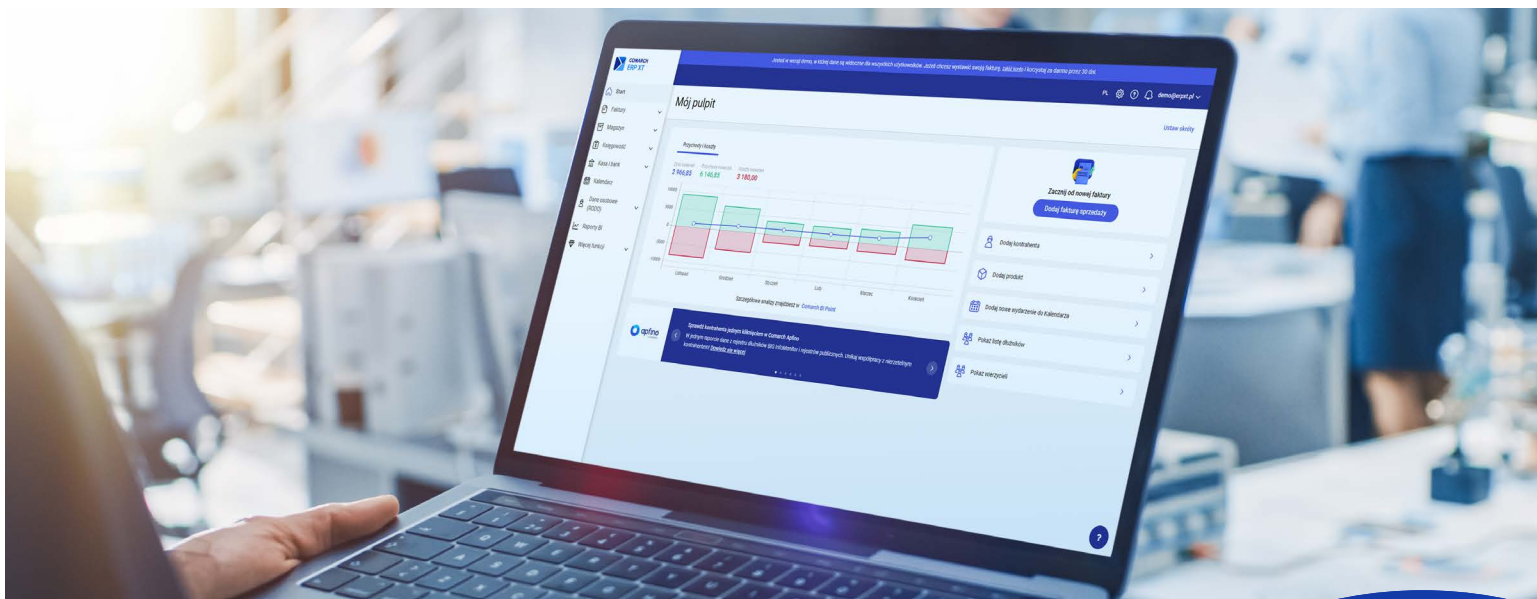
COMARCH ERP XT

Jesteś w wersji demo, w której dane są widoczne dla wszystkich użytkowników. Jeżeli chcesz wystawić swoją fakturę, załóż konto i korzystaj za darmo przez 30 dni.

Start
Faktury
Magazyn
Księgowość
Kasa i bank
Kalendarz
Dane osobowe (RODO)
Raporty BI
Więcej funkcji

PL demo@erpxt.pl

Mój pulpit

Ustaw skróty

Przychody i koszty

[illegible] 2 966,85 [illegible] 6 146,85 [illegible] 3 180,00

Listopad Grudzień Styczeń Luty Marzec Kwiecień

Szczegółowe analizy znajdziesz w Comarch BI Point

Zacznij od nowej faktury
Dodaj fakturę sprzedaży

Dodaj kontrahenta
Dodaj produkt
Dodaj nowe wydarzenie do Kalendarza
Pokaż listę dłużników
Pokaż wierzycieli

apfino

Sprawdź kontrahenta jednym kliknięciem w Comarch Apfino
W jednym raporcie dane z rejestru dłużników BIG InfoMonitor i rejestrów publicznych. Unikaj współpracy z nierzetelnymi kontrahentami! Dowiedz się więcej

?